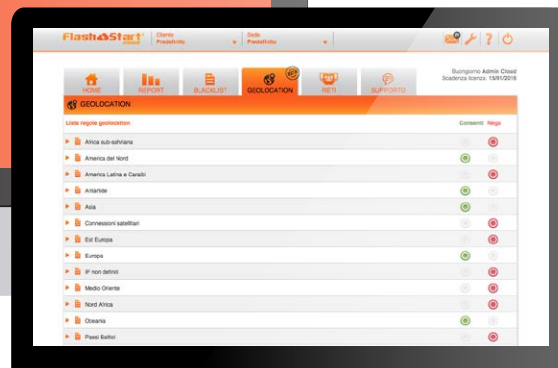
FlashStart cloud
Cliente Predefinito
Sede Predefinito

HOME
REPORT
BLACKLIST
GEOLOCATION
RETI
SUPPORTO

Buongiorno Admin Cloud
Scadenza licenza: 15/01/2018

GEOLOCATION

Liste regole geolocation
Consenti
Nega

Africa sub-sahriana
America del Nord
America Latina e Caraibi
Antartide
Asia
Connessioni satellitari
Est Europa
Europa
IP non definiti
Medio Oriente
Nord Africa
Oceania
Paesi Baltici